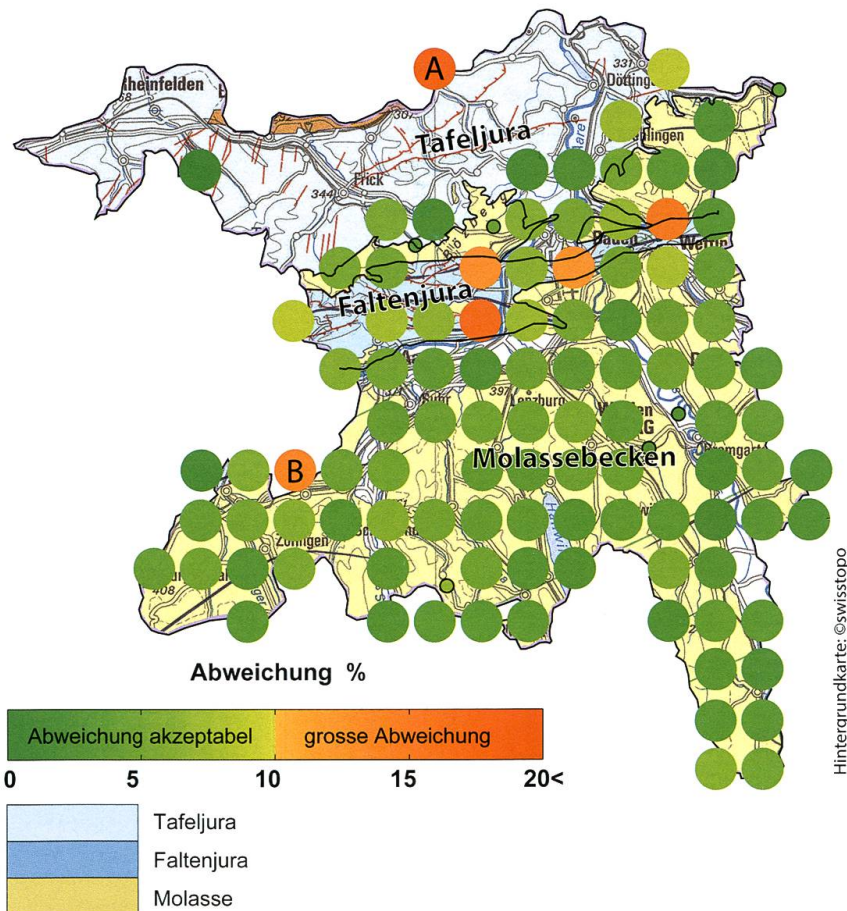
A

heinfelden

Döttingen

Tafeljura

Frick

344

Baden

Wettin

Faltenjura

Lenzburg

Molassebecken

B

Zofingen

408

Abweichung %

Abweichung akzeptabel

grosse Abweichung

0

5

10

15

20<

Tafeljura

Faltenjura

Molasse

Hintergrundkarte: ©swisstopo